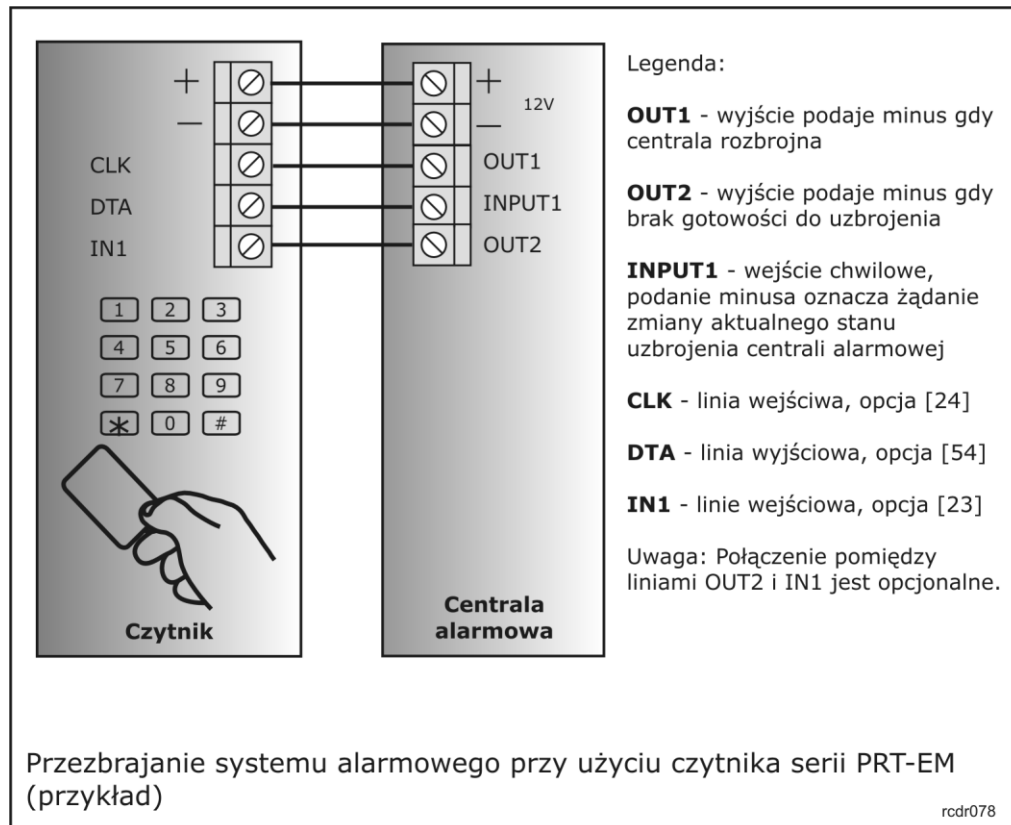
+
—
CLK
DTA
IN1

1 2 3
4 5 6
7 8 9
* 0 #

Czytnik

+
12V
—
OUT1
INPUT1
OUT2

Centrala alarmowa

Legenda:

**OUT1** - wyjście podaje minus gdy centrala rozbrojna

**OUT2** - wyjście podaje minus gdy brak gotowości do uzbrojenia

**INPUT1** - wejście chwilowe, podanie minusa oznacza żądanie zmiany aktualnego stanu uzbrojenia centrali alarmowej

**CLK** - linia wejściwa, opcja [24]

**DTA** - linia wyjściowa, opcja [54]

**IN1** - linie wejściowa, opcja [23]

Uwaga: Połączenie pomiędzy liniami OUT2 i IN1 jest opcjonalne.

Przezbrajanie systemu alarmowego przy użyciu czytnika serii PRT-EM (przykład)

rcdr078